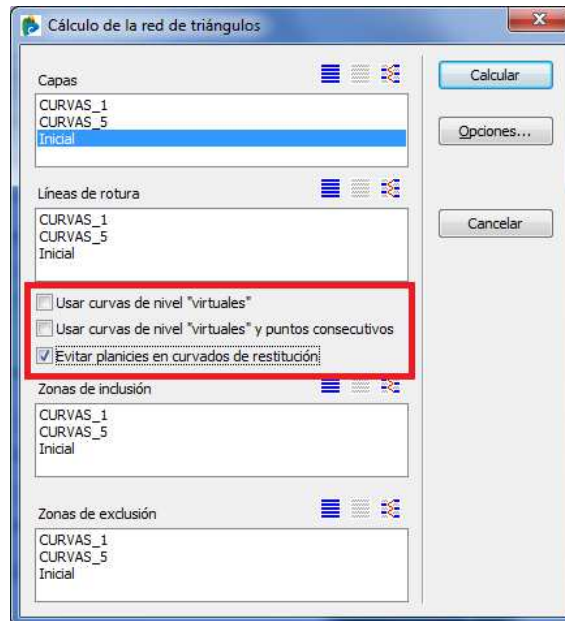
Cálculo de la red de triángulos

Capas
CURVAS_1
CURVAS_5
Inicial

Calcular

Opciones...

Líneas de rotura
CURVAS_1
CURVAS_5
Inicial

Cancelar

Usar curvas de nivel "virtuales"
Usar curvas de nivel "virtuales" y puntos consecutivos
Evitar planicies en curvados de restitución

Zonas de inclusión
CURVAS_1
CURVAS_5
Inicial

Zonas de exclusión
CURVAS_1
CURVAS_5
Inicial